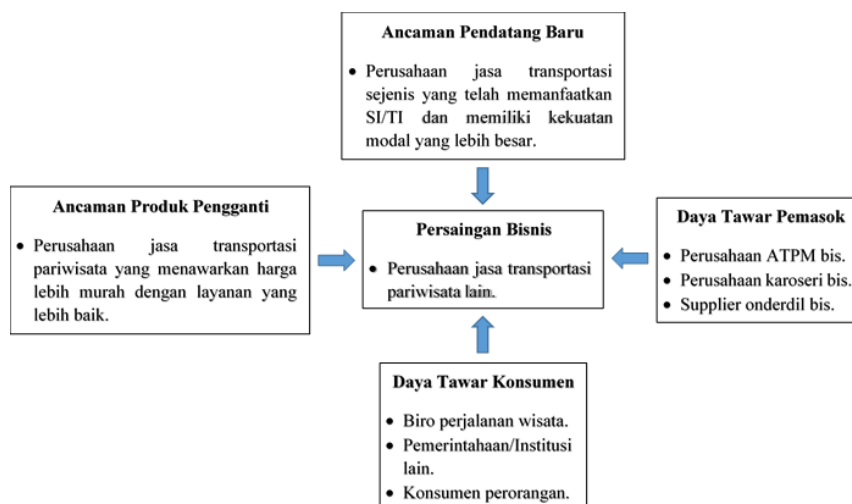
Ancaman Pendatang Baru

• Perusahaan jasa transportasi sejenis yang telah memanfaatkan SI/TI dan memiliki kekuatan modal yang lebih besar.

Ancaman Produk Pengganti

• Perusahaan jasa transportasi pariwisata yang menawarkan harga lebih murah dengan layanan yang lebih baik.

Persaingan Bisnis

• Perusahaan jasa transportasi pariwisata lain.

Daya Tawar Pemasok

• Perusahaan ATPM bis.
• Perusahaan karoseri bis.
• Supplier onderdil bis.

Daya Tawar Konsumen

• Biro perjalanan wisata.
• Pemerintahaan/Institusi lain.
• Konsumen perorangan.